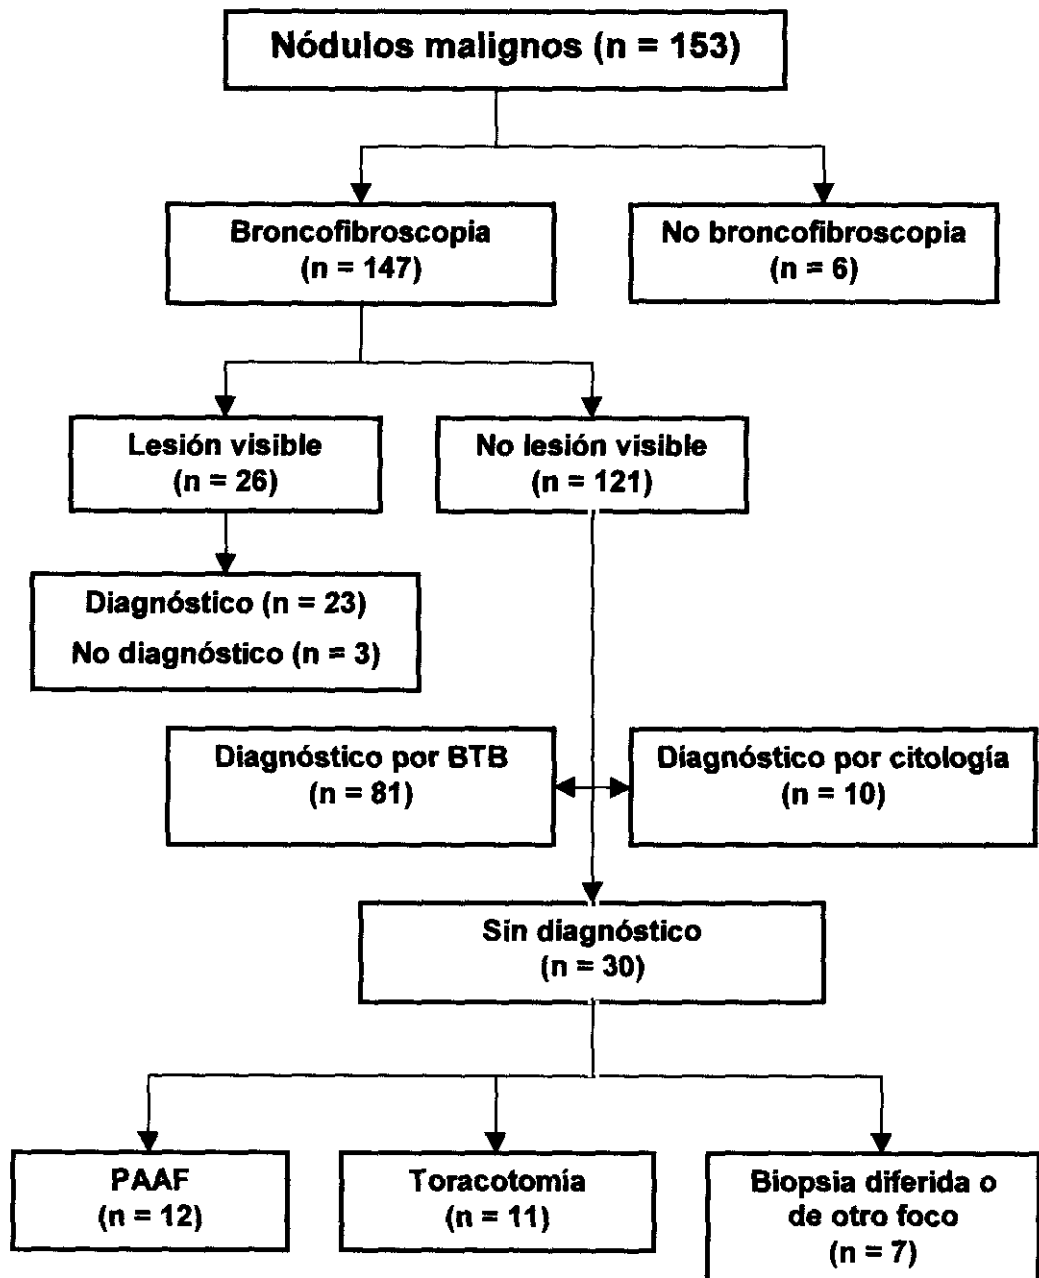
Nódulos malignos (n = 153)

Broncofibroscopia
(n = 147)

No broncofibroscopia
(n = 6)

Lesión visible
(n = 26)

No lesión visible
(n = 121)

Diagnóstico (n = 23)
No diagnóstico (n = 3)

Diagnóstico por BTB
(n = 81)

Diagnóstico por citología
(n = 10)

Sin diagnóstico
(n = 30)

PAAF
(n = 12)

Toracotomía
(n = 11)

Biopsia diferida o de otro foco
(n = 7)